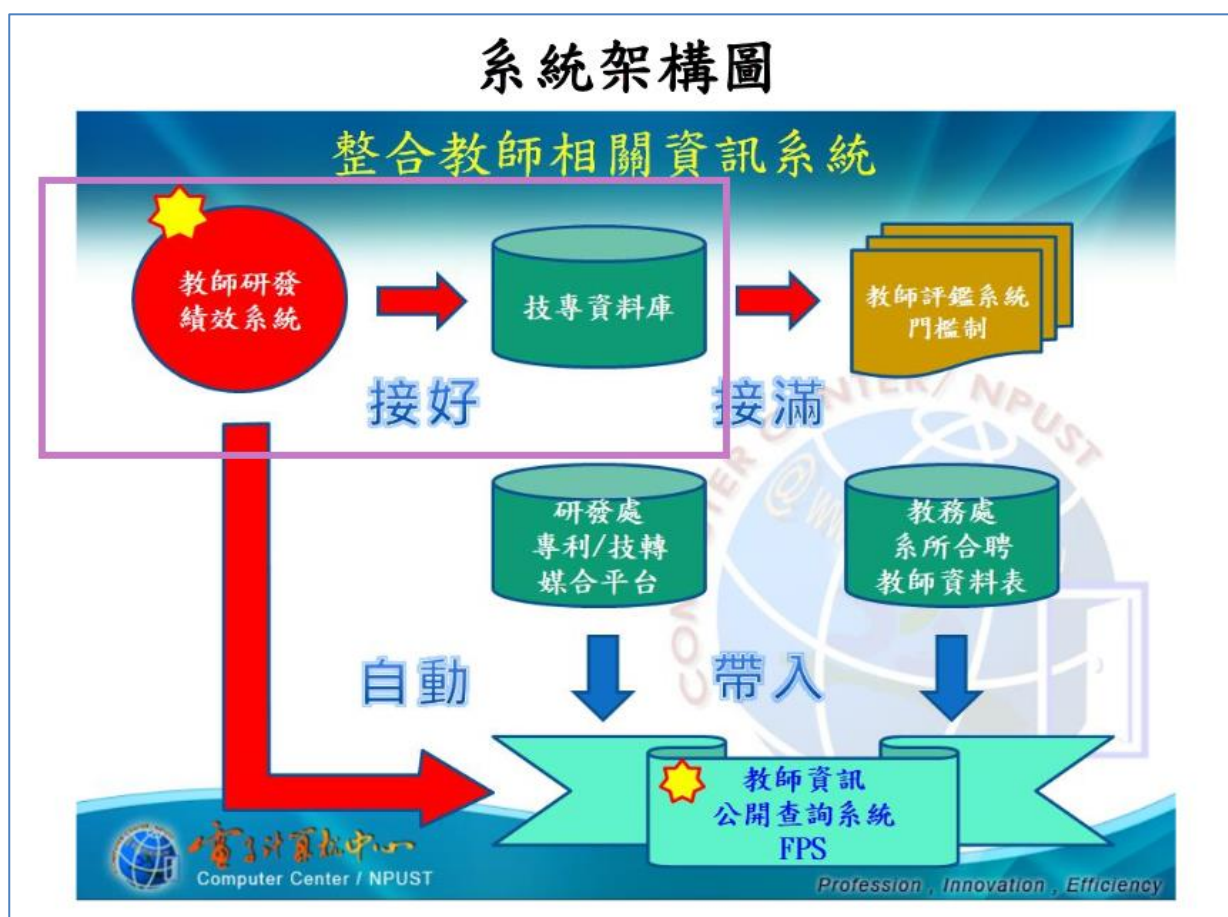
系統架構圖

整合教師相關資訊系統

教師研發績效系統

技專資料庫

教師評鑑系統門檻制

接好

接滿

研發處
專利/技轉
媒合平台

教務處
系所合聘
教師資料表

自動

帶入

教師資訊
公開查詢系統
FPS

電子計算機中心
Computer Center / NPUST

Profession , Innovation , Efficiency

COMPUTER CENTER/ NPUST